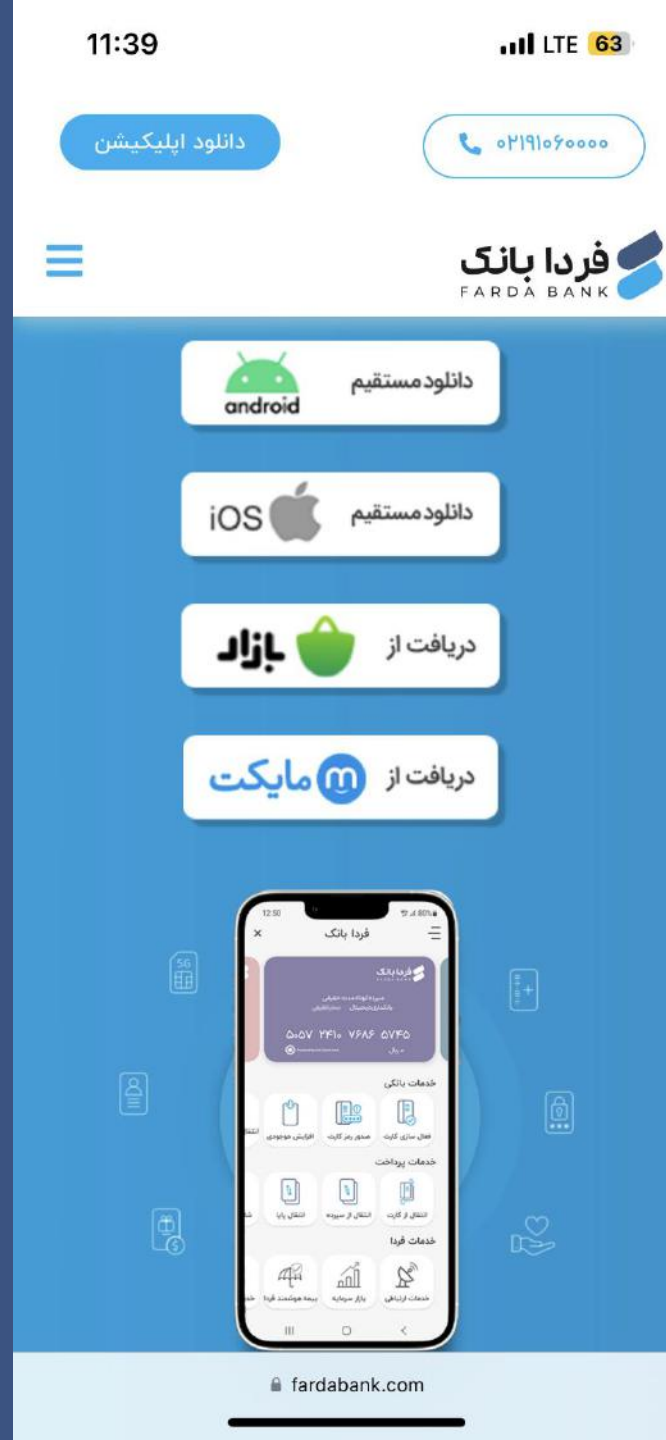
11:39
LTE 63

دانلود اپلیکیشن
۰۲۱۹۱۰۶۰۰۰۰

فردا بانک
FARDA BANK

دانلود مستقیم
android

دانلود مستقیم
iOS

دریافت از
بازار

دریافت از
مایکت

12:50
فردا بانک
فردا بانک
۵۰۵۷ ۲۴۱۰ ۷۶۸۶ ۵۷۴۵
خدمات بانکی
فعال سازی کارت
صدور رمز کارت
افزایش موجودی
خدمات پرداخت
انتقال از کارت
انتقال از سپرده
انتقال پایا
خدمات فردا
خدمات ارتباطی
بازار سرمایه
بیمه هوشمند فردا
5G

fardabank.com